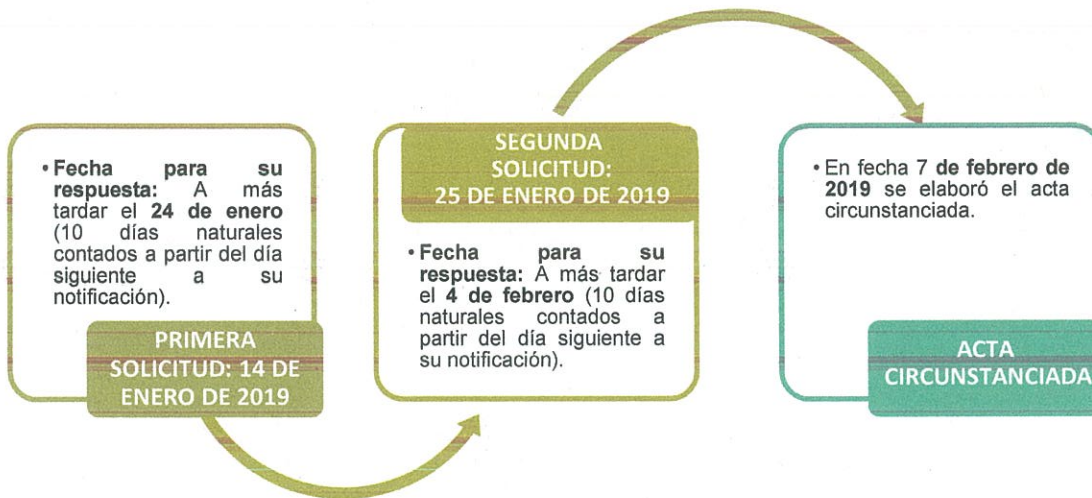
• Fecha para su respuesta: A más tardar el 24 de enero (10 días naturales contados a partir del día siguiente a su notificación).

PRIMERA SOLICITUD: 14 DE ENERO DE 2019

SEGUNDA SOLICITUD: 25 DE ENERO DE 2019

• Fecha para su respuesta: A más tardar el 4 de febrero (10 días naturales contados a partir del día siguiente a su notificación).

• En fecha 7 de febrero de 2019 se elaboró el acta circunstanciada.

ACTA CIRCUNSTANCIADA